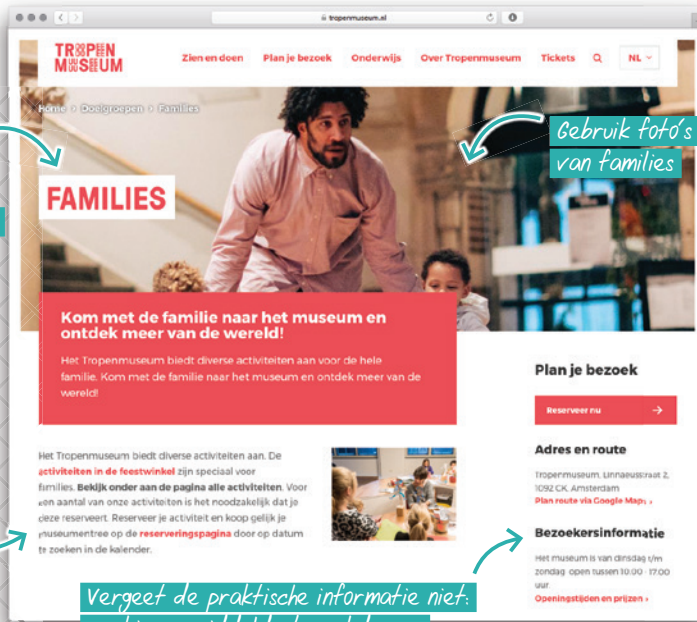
tropenmuseum.nl

TROPEN MUSEUM

Zien en doen Plan je bezoek Onderwijs Over Tropenmuseum Tickets NL

Home > Doelgroepen > Families

Gebruik foto's van families

FAMILIES

Kom met de familie naar het museum en ontdek meer van de wereld!

Het Tropenmuseum biedt diverse activiteiten aan voor de hele familie. Kom met de familie naar het museum en ontdek meer van de wereld!

Het Tropenmuseum biedt diverse activiteiten aan. De activiteiten in de feestwinkel zijn speciaal voor families. Bekijk onder aan de pagina alle activiteiten. Voor een aantal van onze activiteiten is het noodzakelijk dat je deze reserveert. Reserveer je activiteit en koop gelijk je museumentree op de reserveringspagina door op datum te zoeken in de kalender.

Plan je bezoek

Reserveer nu

Adres en route

Tropenmuseum, Linnaeusstraat 2, 1092 CK, Amsterdam

Plan route via Google Maps ›

Bezoekersinformatie

Het museum is van dinsdag t/m zondag open tussen 10:00 - 17:00 uur.

Openingstijden en prijzen ›

Vergeet de praktische informatie niet:

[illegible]